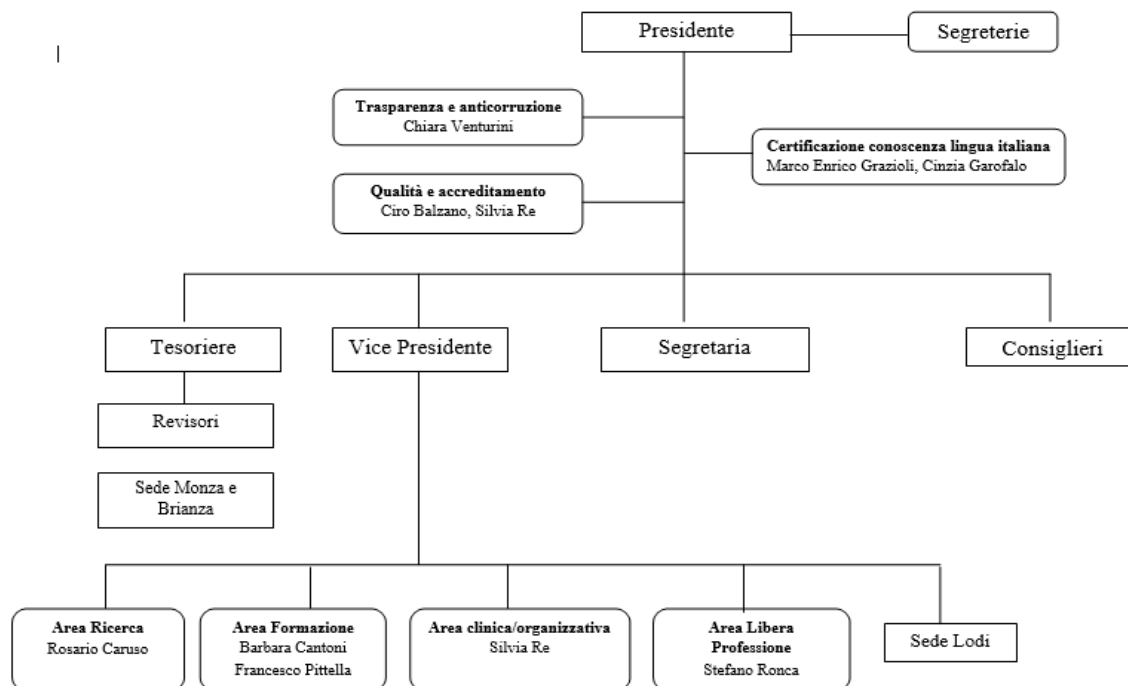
Presidente

Segreterie

Trasparenza e anticorruzione
Chiara Venturini

Certificazione conoscenza lingua italiana
Marco Enrico Grazioli, Cinzia Garofalo

Qualità e accreditamento
Ciro Balzano, Silvia Re

Tesoriere

Vice Presidente

Segretaria

Consiglieri

Revisori

Sede Monza e Brianza

Area Ricerca
Rosario Caruso

Area Formazione
Barbara Cantoni
Francesco Pittella

Area clinica/organizzativa
Silvia Re

Area Libera Professione
Stefano Ronca

Sede Lodi